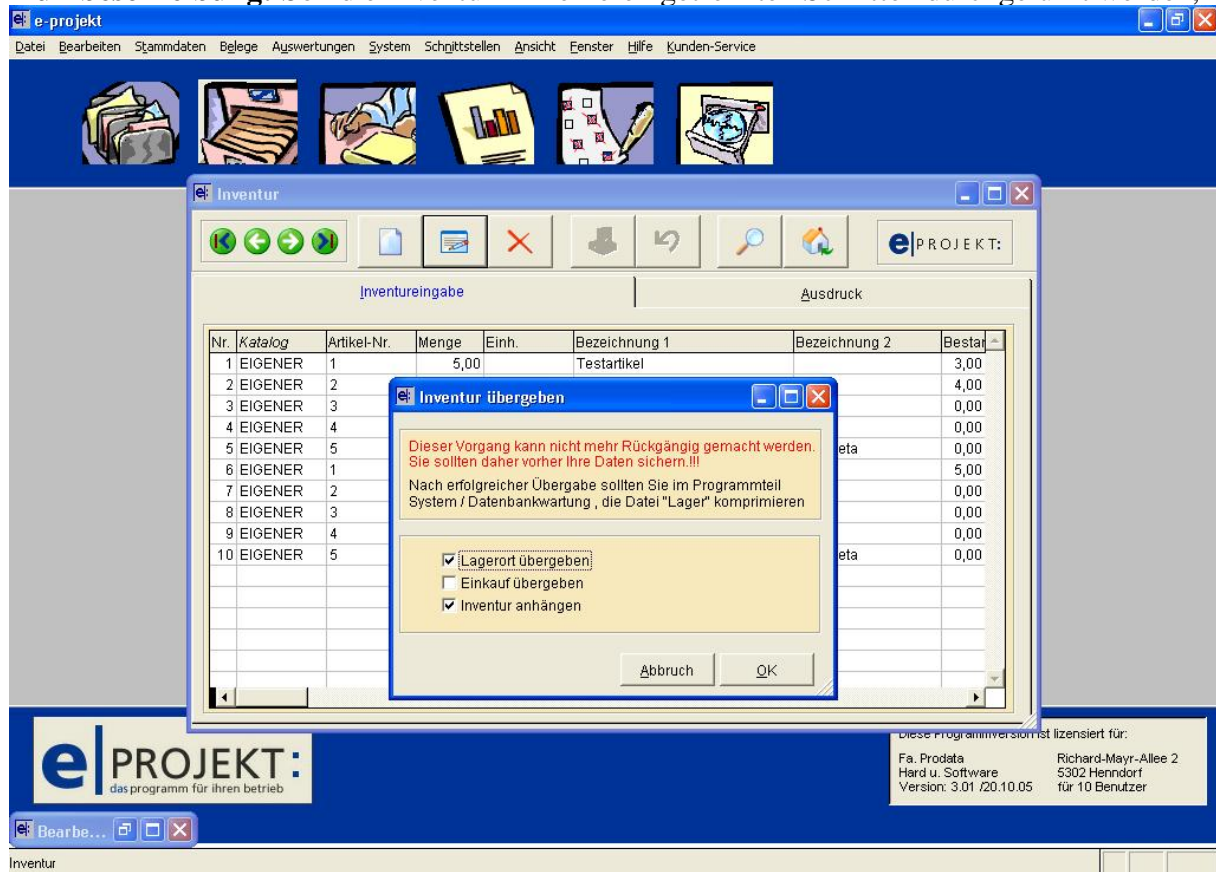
e-projekt

Datei Bearbeiten Stammdaten Belege Auswertungen System Schnittstellen Ansicht Fenster Hilfe Kunden-Service

Inventur

PROJEKT:

Inventureingabe

Ausdruck

| Nr. | Katalog | Artikel-Nr. | Menge | Einh. | Bezeichnung 1 | Bezeichnung 2 | Bestar |
|---|---|---|---|---|---|---|---|
| 1 | EIGENER | 1 | 5,00 | | Testartikel | | 3,00 |
| 2 | EIGENER | 2 | | | | | 4,00 |
| 3 | EIGENER | 3 | | | | | 0,00 |
| 4 | EIGENER | 4 | | | | | 0,00 |
| 5 | EIGENER | 5 | | | | eta | 0,00 |
| 6 | EIGENER | 1 | | | | | 5,00 |
| 7 | EIGENER | 2 | | | | | 0,00 |
| 8 | EIGENER | 3 | | | | | 0,00 |
| 9 | EIGENER | 4 | | | | | 0,00 |
| 10 | EIGENER | 5 | | | | eta | 0,00 |

Inventur übergeben

Dieser Vorgang kann nicht mehr Rückgängig gemacht werden. Sie sollten daher vorher Ihre Daten sichern.!!!

Nach erfolgreicher Übergabe sollten Sie im Programmteil System / Datenbankwartung , die Datei "Lager" komprimieren

Lagerort übergeben
Einkauf übergeben
Inventur anhängen

Abbruch
OK

PROJEKT:
das programm für ihren betrieb

Diese Programmversion ist lizensiert für:
Fa. Prodata
Hard u. Software
Version: 3.01 /20.10.05
Richard-Mayr-Allee 2
5302 Henndorf
für 10 Benutzer

Bearbe...

Inventur